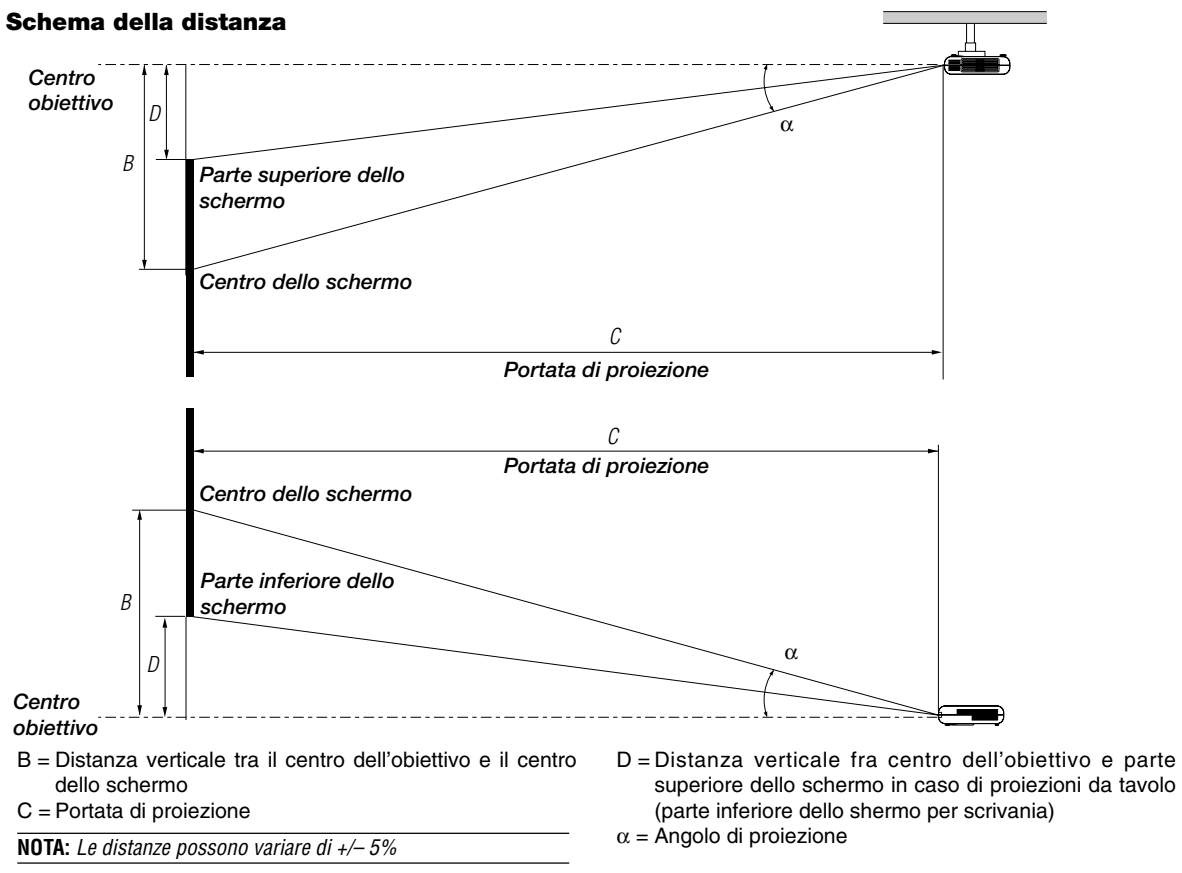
Schema della distanza

Centro obiettivo

D

B

α

Parte superiore dello schermo

Centro dello schermo

C

Portata di proiezione

C

Portata di proiezione

Centro dello schermo

B

Parte inferiore dello schermo

D

α

Centro obiettivo

B = Distanza verticale tra il centro dell'obiettivo e il centro dello schermo

C = Portata di proiezione

NOTA: Le distanze possono variare di +/– 5%

D = Distanza verticale fra centro dell'obiettivo e parte superiore dello schermo in caso di proiezioni da tavolo (parte inferiore dello shermo per scrivania)

$\alpha$ = Angolo di proiezione